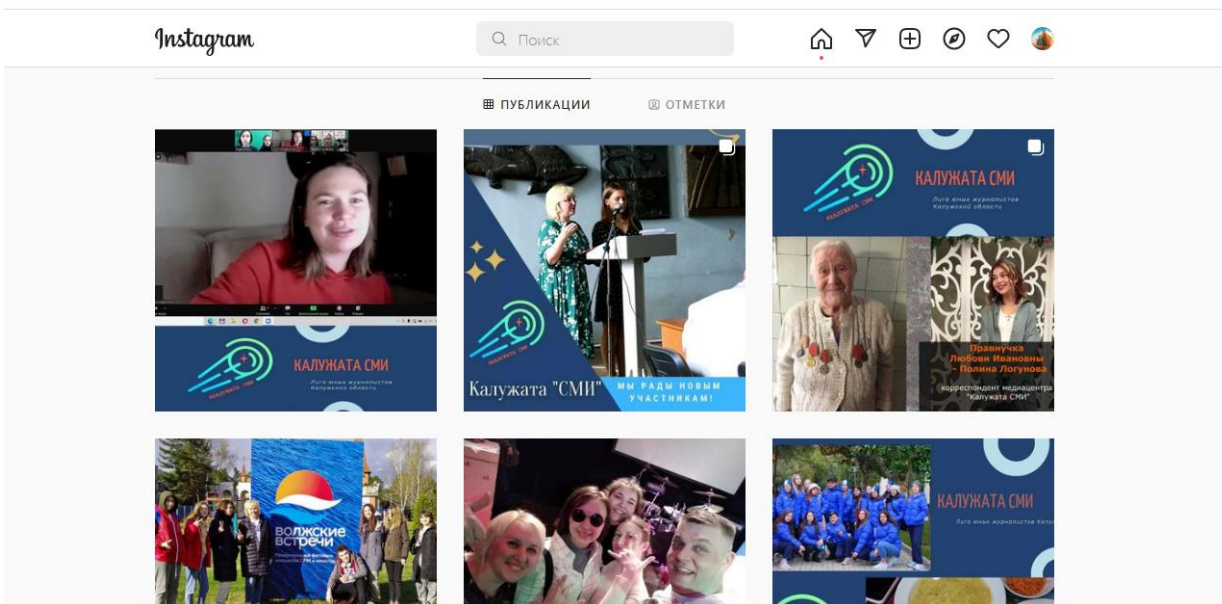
Instagram

Поиск

ПУБЛИКАЦИИ

ОТМЕТКИ

КАЛУЖАТА СМИ

Лига юных журналистов Калужской области

Калужата "СМИ"

МЫ РАДЫ НОВЫМ УЧАСТНИКАМ!

КАЛУЖАТА СМИ

Лига юных журналистов Калужской области

Правнучка Любови Ивановны - Полина Логунова

корреспондент медиацентра "Калужата СМИ"

ВОЛЖСКИЕ ВСТРЕЧИ

КАЛУЖАТА СМИ

Лига юных журналистов Калу